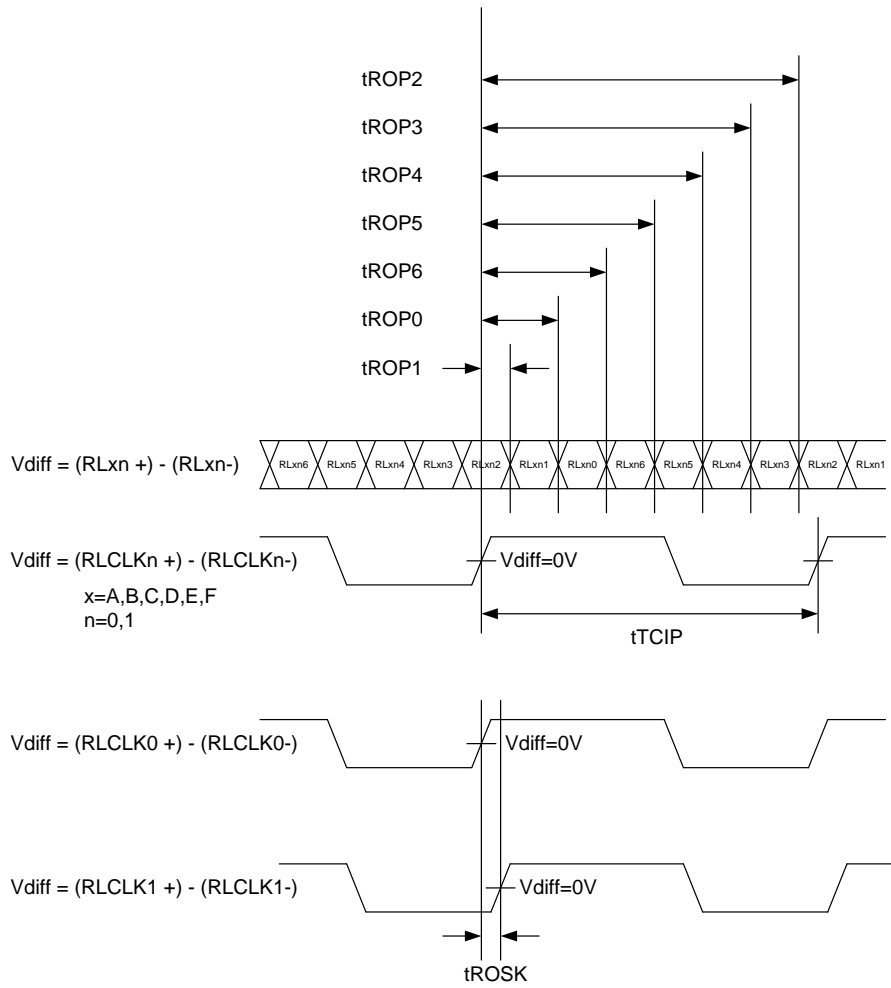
tROP2

tROP3

tROP4

tROP5

tROP6

tROP0

tROP1

Vdiff = (RLxn +) - (RLxn-)

RLxn6 RLxn5 RLxn4 RLxn3 RLxn2 RLxn1 RLxn0 RLxn6 RLxn5 RLxn4 RLxn3 RLxn2 RLxn1

Vdiff = (RLCLKn +) - (RLCLKn-)

Vdiff=0V

x=A,B,C,D,E,F
n=0,1

tTCIP

Vdiff = (RLCLK0 +) - (RLCLK0-)

Vdiff=0V

Vdiff = (RLCLK1 +) - (RLCLK1-)

Vdiff=0V

tROSK